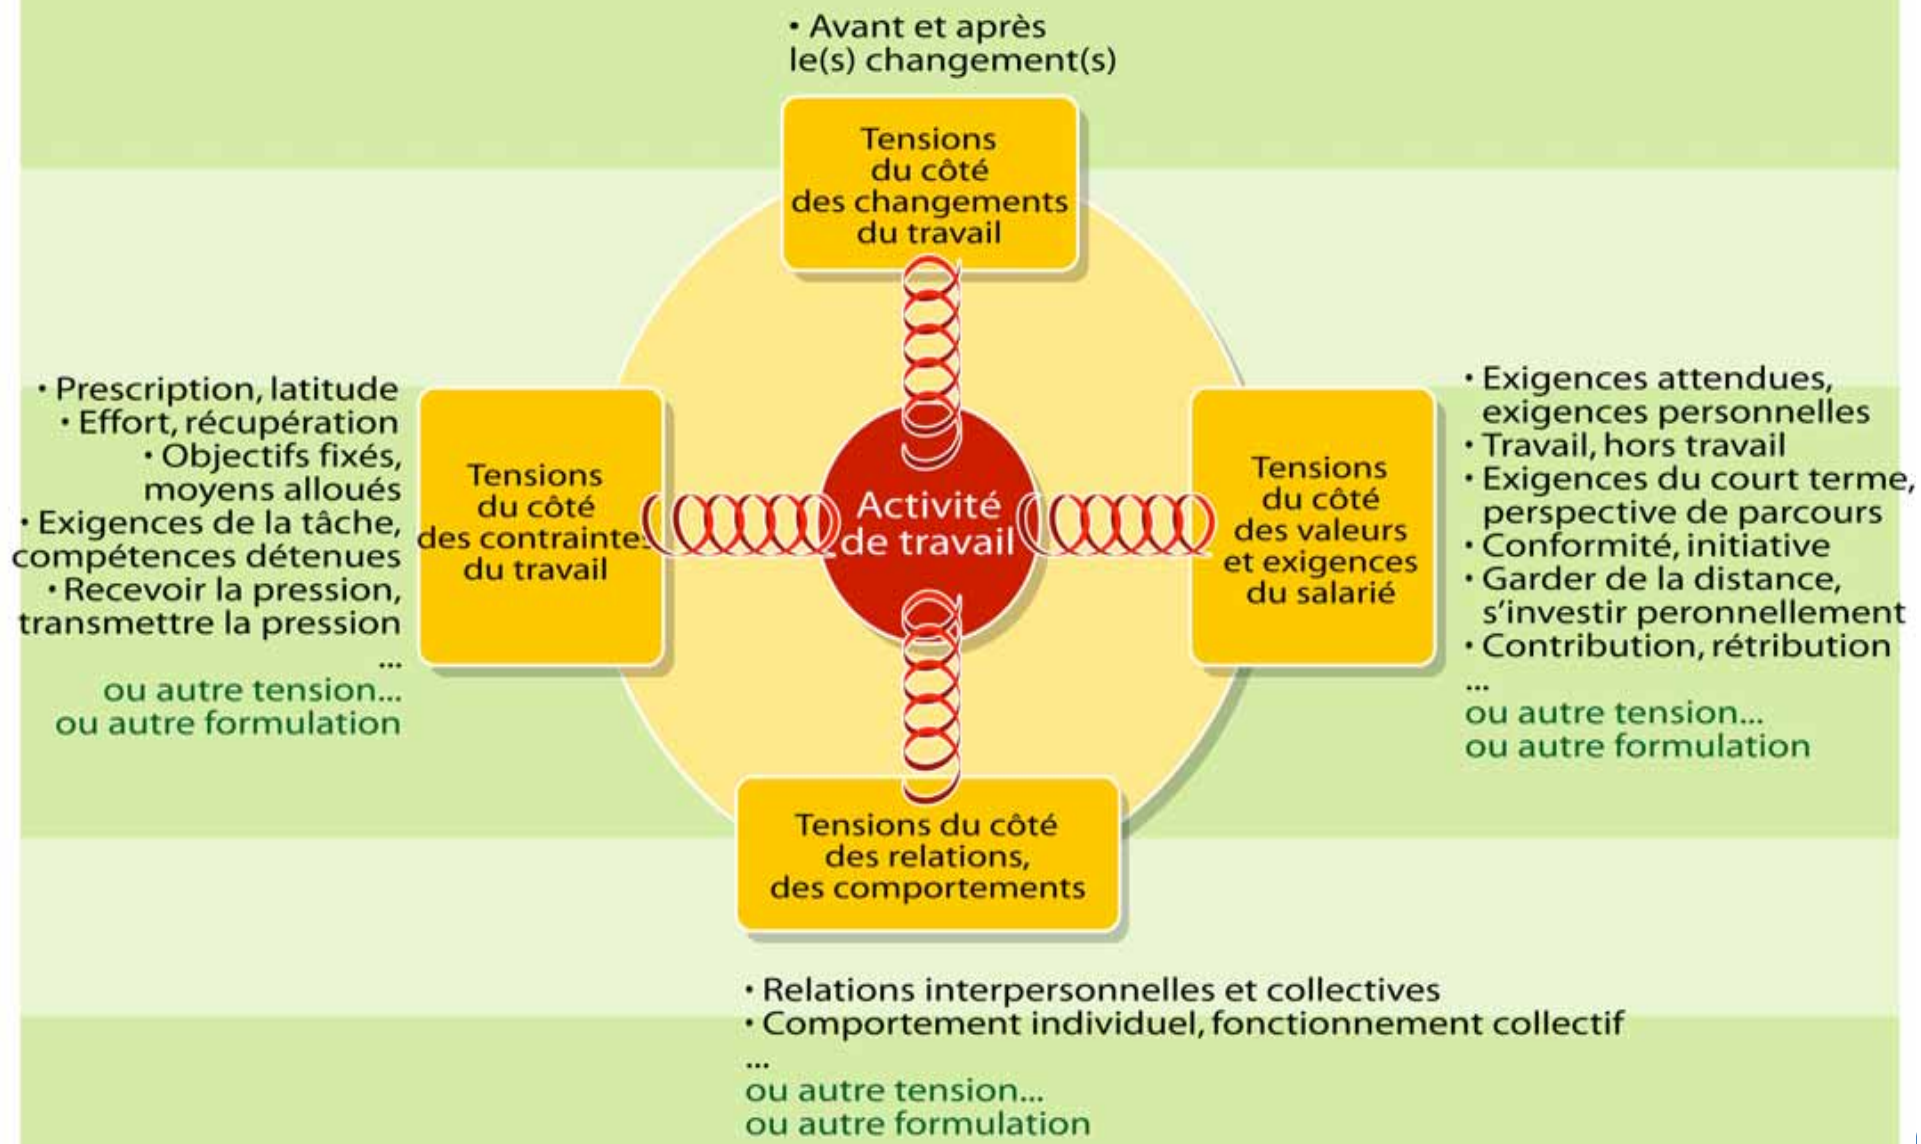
• Avant et après le(s) changement(s)

Tensions du côté des changements du travail

• Prescription, latitude
• Effort, récupération
• Objectifs fixés, moyens alloués
• Exigences de la tâche, compétences détenues
• Recevoir la pression, transmettre la pression
...
ou autre tension...
ou autre formulation

Tensions du côté des contraintes du travail

Activité de travail

Tensions du côté des valeurs et exigences du salarié

• Exigences attendues, exigences personnelles
• Travail, hors travail
• Exigences du court terme, perspective de parcours
• Conformité, initiative
• Garder de la distance, s'investir peronnellement
• Contribution, rétribution
...
ou autre tension...
ou autre formulation

Tensions du côté des relations, des comportements

• Relations interpersonnelles et collectives
• Comportement individuel, fonctionnement collectif
...
ou autre tension...
ou autre formulation